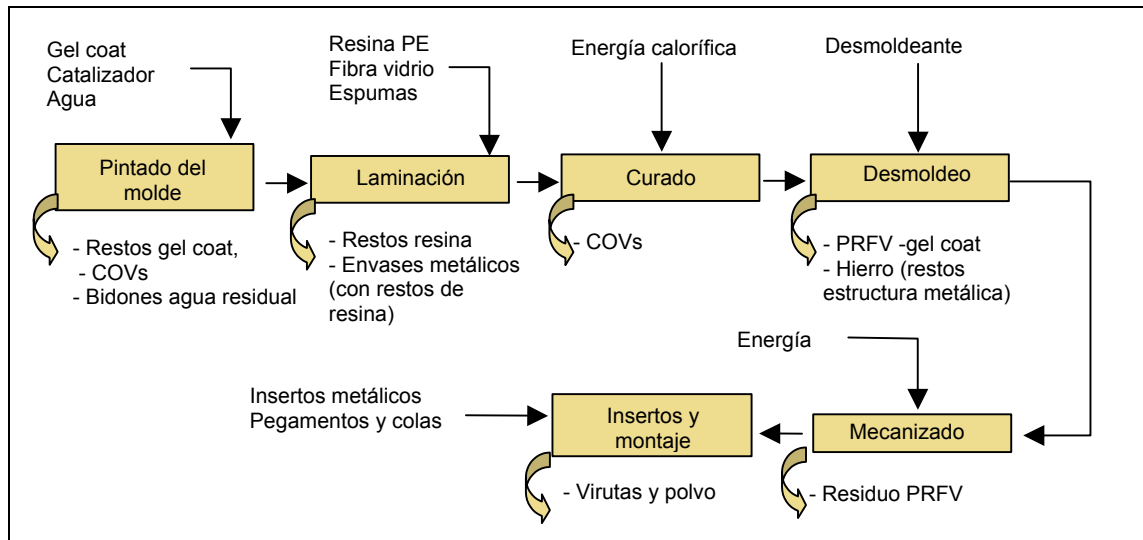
Gel coat
Catalizador
Agua

Pintado del molde

- Restos gel coat,
- COVs
- Bidones agua residual

Resina PE
Fibra vidrio
Espumas

Laminación

- Restos resina
- Envases metálicos (con restos de resina)

Energía calorífica

Curado

- COVs

Desmoldeante

Desmoldeo

- PRFV -gel coat
- Hierro (restos estructura metálica)

Energía

Mecanizado

- Residuo PRFV

Insertos metálicos
Pegamentos y colas

Insertos y montaje

- Virutas y polvo